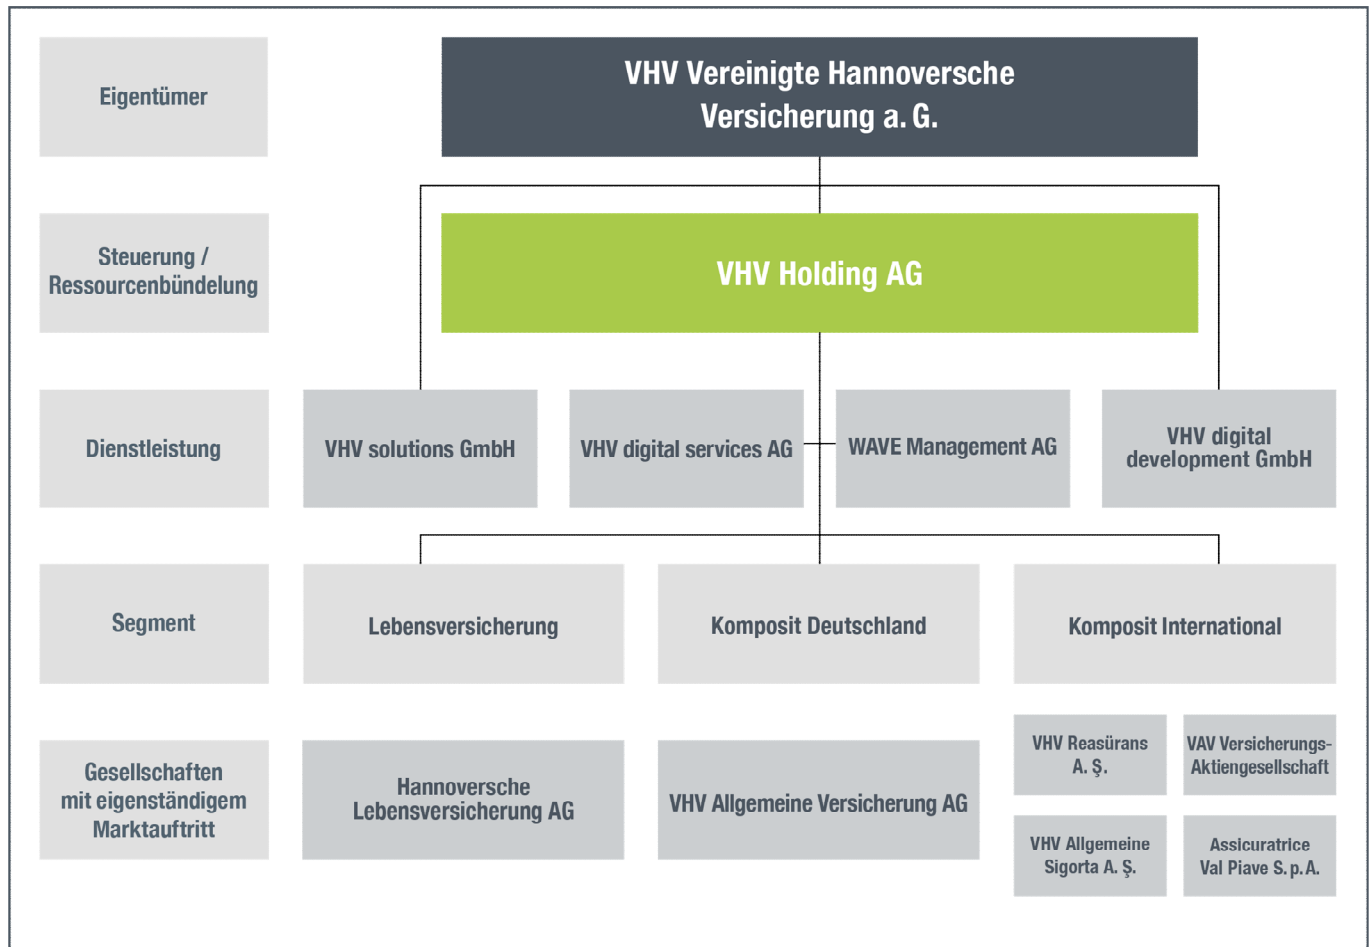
Eigentümer

VHV Vereinigte Hannoversche Versicherung a. G.

Steuerung / Ressourcenbündelung

VHV Holding AG

Dienstleistung

VHV solutions GmbH

VHV digital services AG

WAVE Management AG

VHV digital development GmbH

Segment

Lebensversicherung

Komposit Deutschland

Komposit International

Gesellschaften mit eigenständigem Marktauftritt

Hannoversche Lebensversicherung AG

VHV Allgemeine Versicherung AG

VHV Reasürans A. Ş.

VAV Versicherungs-Aktiengesellschaft

VHV Allgemeine Sigorta A. Ş.

Assicuratrice Val Piave S. p. A.